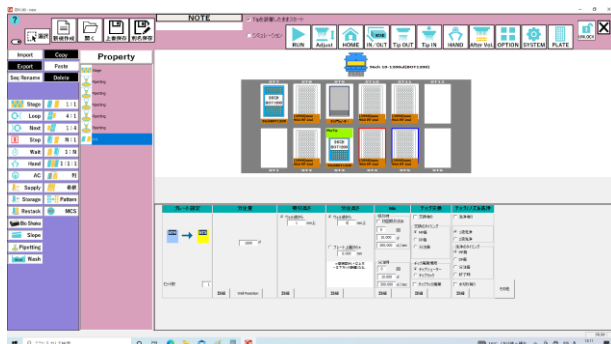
NOTE

Tip を装着したままスタート

シミュレーション

RUN | Adjust | HOME | IR_OUT | Tip OUT | Tip IN | HAND | After Vol. | OPTION | SYSTEM | PLATE | UNLOCK

新規作成 | 開く | 上書保存 | 名前保存

Import | Copy
Export | Paste
Seq Rename | Delete

Property

Stage | 1:1
Loop | 4:1
Next | 1:8
Stop | 8:1
Wait | 1:8
Hand | 1:1:1
AC | 列
Supply | 希釈
Storage | Pattern
Restack | MCS
Bio Shake
Slope
Pipetting
Flash

プレート設定 | 分注量 | 吸引設定 | 分注設定 | Mix | チップ交換 | チップ/ハズレ処理

Edit | Edit Protection | Edit | Edit | Edit

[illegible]